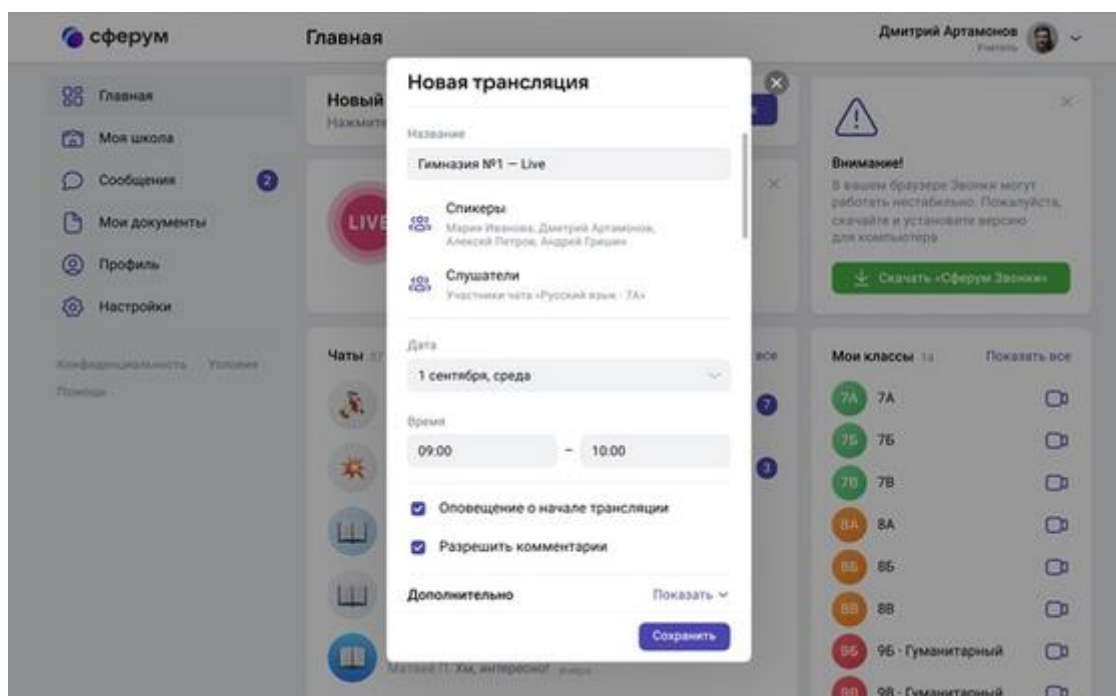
сферум

Главная

Дмитрий Артамонов
Учитель

Главная
Моя школа
Сообщения 2
Мои документы
Профиль
Настройки

Конфиденциальность Условия
Помощь

Новый
Нажмите

LIVE

Чаты

Матвей П: Хм, интересно! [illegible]

Новая трансляция

Название
Гимназия №1 — Live

Спикеры
Мария Иванова, Дмитрий Артамонов, Алексей Петров, Андрей Гришин

Слушатели
Участники чата «Русский язык · 7А»

Дата
1 сентября, среда

Время
09:00 – 10:00

Оповещение о начале трансляции

Разрешить комментарии

Дополнительно
Показать

Сохранить

Внимание!
В вашем браузере Звонки могут работать нестабильно. Пожалуйста, скачайте и установите версию для компьютера

Скачать «Сферум Звонки»

Мои классы 14
Показать все

7А 7А
7Б 7Б
7В 7В
8А 8А
8Б 8Б
8В 8В
9Б 9Б · Гуманитарный
9В 9В · Гуманитарный